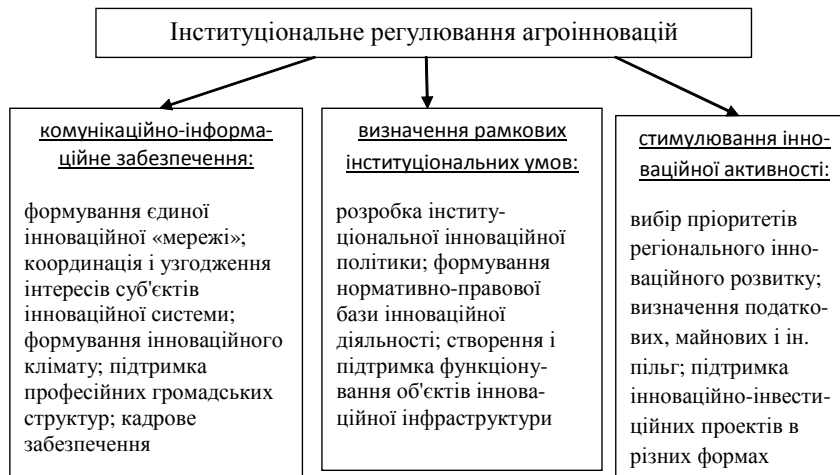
Інституціональне регулювання агроінновацій

комунікаційно-інформаційне забезпечення:

формування єдиної інноваційної «мережі»; координація і узгодження інтересів суб'єктів інноваційної системи; формування інноваційного клімату; підтримка професійних громадських структур; кадрове забезпечення

визначення рамкових інституціональних умов:

розробка інституціональної інноваційної політики; формування нормативно-правової бази інноваційної діяльності; створення і підтримка функціонування об'єктів інноваційної інфраструктури

стимулювання інноваційної активності:

вибір пріоритетів регіонального інноваційного розвитку; визначення податкових, майнових і ін. пільг; підтримка інноваційно-інвестиційних проектів в різних формах